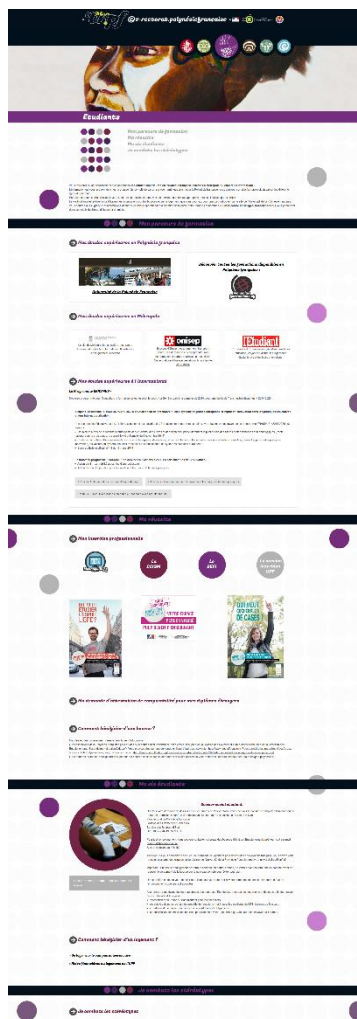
Mon parcours de formation
Mes réussites
Ma vie étudiante
Je combats les stéréotypes

Étudiants

Mon parcours de formation

Mes études supérieures en Polynésie française

Mes études supérieures en Métropole

onisep

l'Etudiant

Mes études supérieures à l'international

Mes réussites

Mon insertion professionnelle

Ma demande d'information de comparabilité pour mes diplômes étrangers

Comment bénéficier d'une bourse ?

Ma vie étudiante

Comment bénéficier d'un logement ?

Je combats les stéréotypes

Je combats les stéréotypes